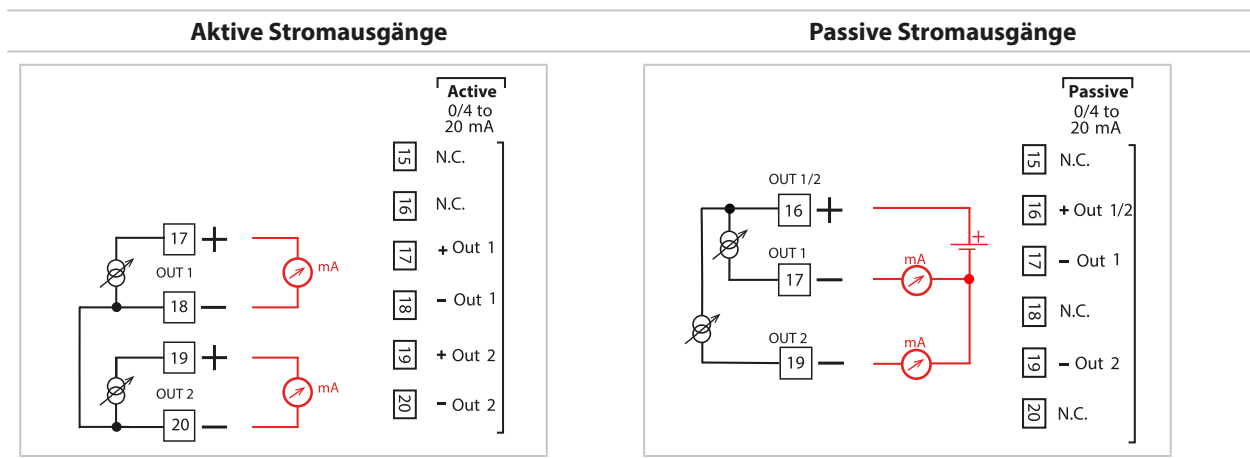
Aktive Stromausgänge

Active
0/4 to
20 mA

15 N.C.
16 N.C.
17 + Out 1
18 – Out 1
19 + Out 2
20 – Out 2

17 +
OUT 1
18 –
mA
19 +
OUT 2
20 –
mA

Passive Stromausgänge

Passive
0/4 to
20 mA

15 N.C.
16 + Out 1/2
17 – Out 1
18 N.C.
19 – Out 2
20 N.C.

OUT 1/2
16 +
OUT 1
17 –
OUT 2
19 –
+
mA
mA